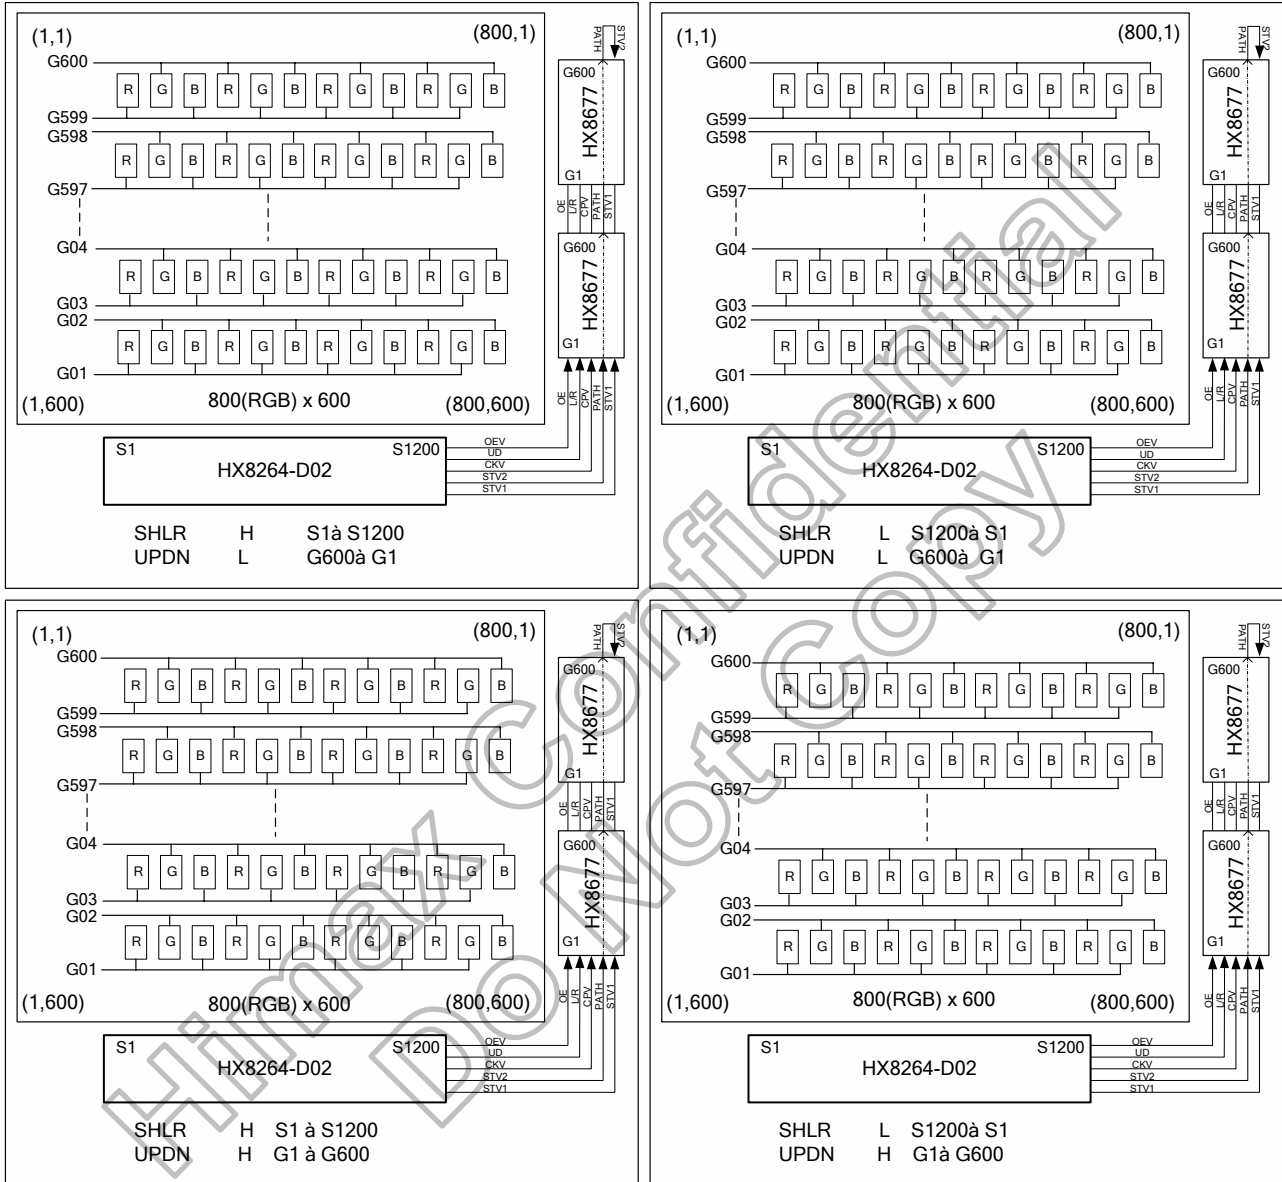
(1,1) (800,1)

STV2 PATH

G600
R G B R G B R G B R G B
G599
G598
R G B R G B R G B R G B
G597
G04
R G B R G B R G B R G B
G03
G02
R G B R G B R G B R G B
G01

G600
HX8677
G1
OE L/R CPV PATH STV1
G600
HX8677
G1
OE L/R CPV PATH STV1

(1,600) 800(RGB) x 600 (800,600)

S1 S1200
HX8264-D02
OEV
UD
CKV
STV2
STV1

SHLR H S1à S1200
UPDN L G600à G1

(1,1) (800,1)

STV2 PATH

G600
R G B R G B R G B R G B
G599
G598
R G B R G B R G B R G B
G597
G04
R G B R G B R G B R G B
G03
G02
R G B R G B R G B R G B
G01

G600
HX8677
G1
OE L/R CPV PATH STV1
G600
HX8677
G1
OE L/R CPV PATH STV1

(1,600) 800(RGB) x 600 (800,600)

S1 S1200
HX8264-D02
OEV
UD
CKV
STV2
STV1

SHLR L S1200à S1
UPDN L G600à G1

(1,1) (800,1)

STV2 PATH

G600
R G B R G B R G B R G B
G599
G598
R G B R G B R G B R G B
G597
G04
R G B R G B R G B R G B
G03
G02
R G B R G B R G B R G B
G01

G600
HX8677
G1
OE L/R CPV PATH STV1
G600
HX8677
G1
OE L/R CPV PATH STV1

(1,600) 800(RGB) x 600 (800,600)

S1 S1200
HX8264-D02
OEV
UD
CKV
STV2
STV1

SHLR H S1 à S1200
UPDN H G1 à G600

(1,1) (800,1)

STV2 PATH

G600
R G B R G B R G B R G B
G599
G598
R G B R G B R G B R G B
G597
G04
R G B R G B R G B R G B
G03
G02
R G B R G B R G B R G B
G01

G600
HX8677
G1
OE L/R CPV PATH STV1
G600
HX8677
G1
OE L/R CPV PATH STV1

(1,600) 800(RGB) x 600 (800,600)

S1 S1200
HX8264-D02
OEV
UD
CKV
STV2
STV1

SHLR L S1200à S1
UPDN H G1à G600

Himax Confidential
Do Not Copy